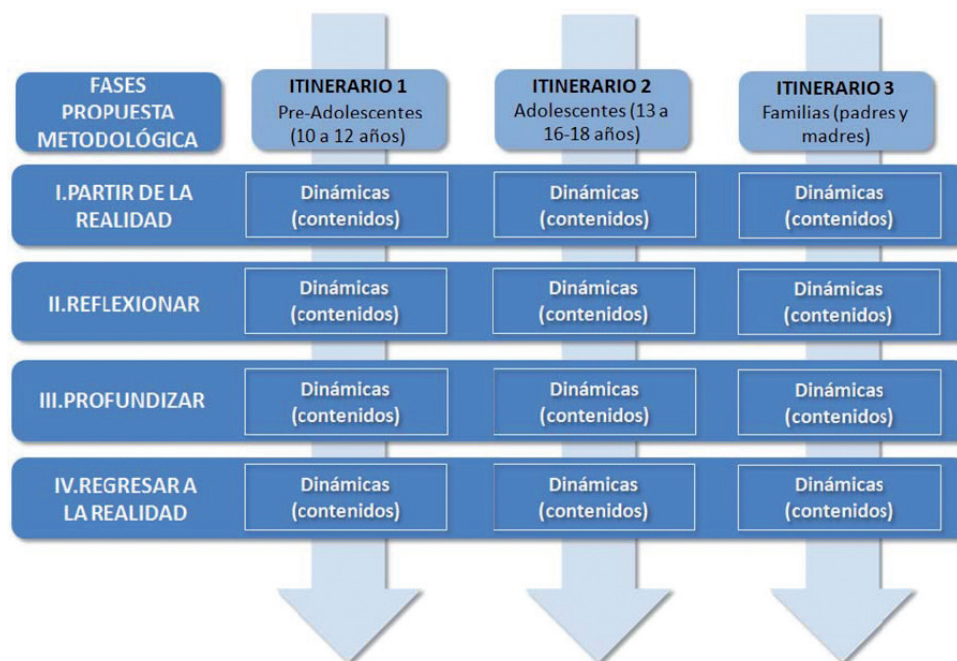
| FASES PROPUESTA METODOLÓGICA | ITINERARIO 1 Pre-Adolescentes (10 a 12 años) | ITINERARIO 2 Adolescentes (13 a 16-18 años) | ITINERARIO 3 Familias (padres y madres) |
|---|---|---|---|
| I.PARTIR DE LA REALIDAD | Dinámicas (contenidos) | Dinámicas (contenidos) | Dinámicas (contenidos) |
| II.REFLEXIONAR | Dinámicas (contenidos) | Dinámicas (contenidos) | Dinámicas (contenidos) |
| III.PROFUNDIZAR | Dinámicas (contenidos) | Dinámicas (contenidos) | Dinámicas (contenidos) |
| IV.REGRESAR A LA REALIDAD | Dinámicas (contenidos) | Dinámicas (contenidos) | Dinámicas (contenidos) |